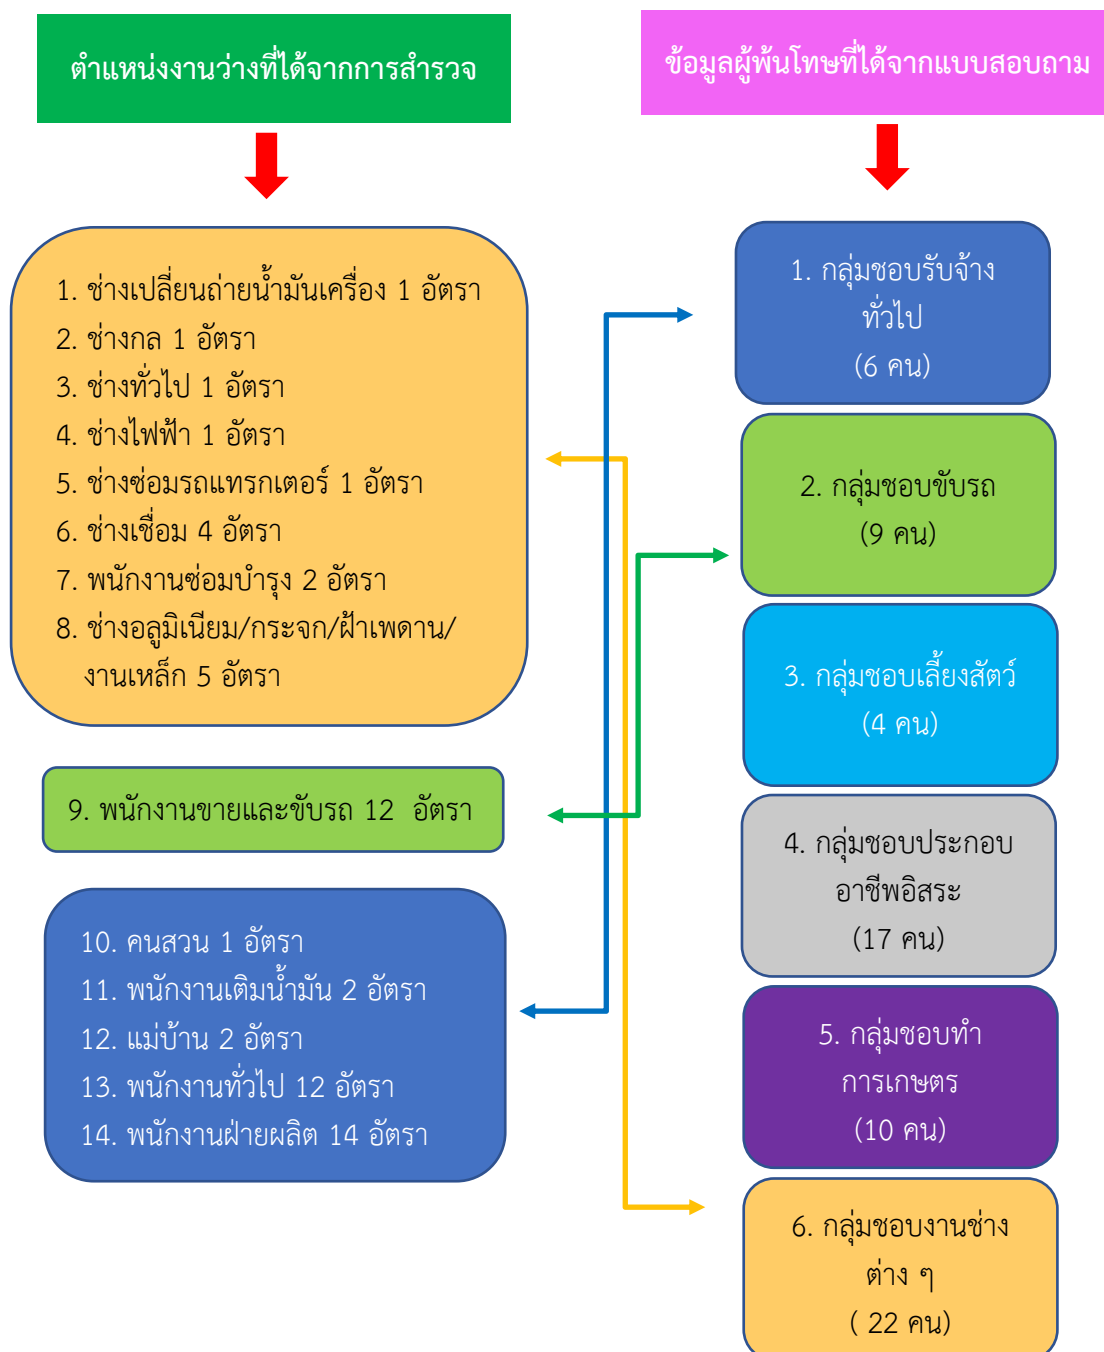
ตำแหน่งงานว่างที่ได้จากการสำรวจ

ข้อมูลผู้พ้นโทษที่ได้จากแบบสอบถาม

1. ช่างเปลี่ยนถ่ายน้ำมันเครื่อง 1 อัตรา
2. ช่างกล 1 อัตรา
3. ช่างทั่วไป 1 อัตรา
4. ช่างไฟฟ้า 1 อัตรา
5. ช่างซ่อมรถแทรกเตอร์ 1 อัตรา
6. ช่างเชื่อม 4 อัตรา
7. พนักงานซ่อมบำรุง 2 อัตรา
8. ช่างอลูมิเนียม/กระจก/ฝ้าเพดาน/งานเหล็ก 5 อัตรา

9. พนักงานขายและขับรถ 12 อัตรา

10. คนสวน 1 อัตรา
11. พนักงานเติมน้ำมัน 2 อัตรา
12. แม่บ้าน 2 อัตรา
13. พนักงานทั่วไป 12 อัตรา
14. พนักงานฝ่ายผลิต 14 อัตรา

1. กลุ่มชอบรับจ้างทั่วไป
(6 คน)

2. กลุ่มชอบขับรถ
(9 คน)

3. กลุ่มชอบเลี้ยงสัตว์
(4 คน)

4. กลุ่มชอบประกอบอาชีพอิสระ
(17 คน)

5. กลุ่มชอบทำการเกษตร
(10 คน)

6. กลุ่มชอบงานช่างต่าง ๆ
( 22 คน)